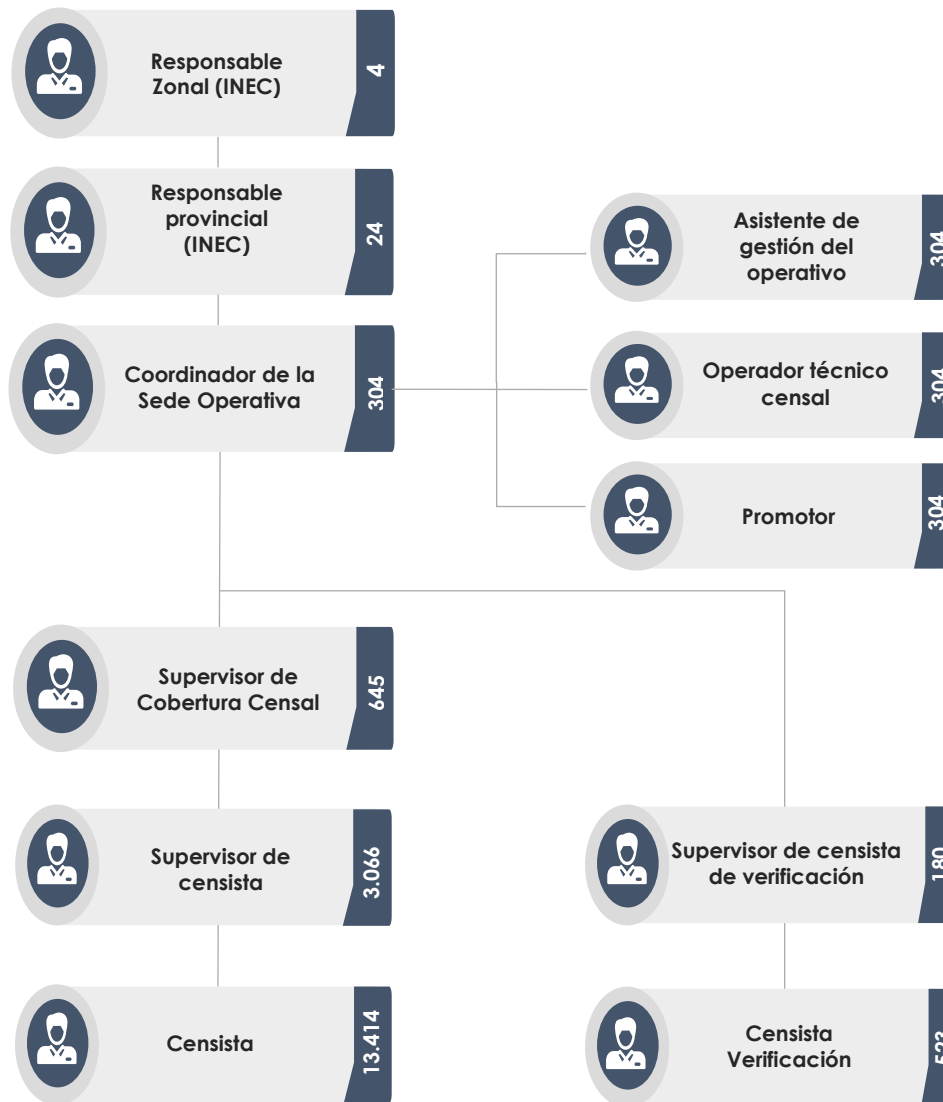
Responsable Zonal (INEC)
4

Responsable provincial (INEC)
24

Coordinador de la Sede Operativa
304

Asistente de gestión del operativo
304

Operador técnico censal
304

Promotor
304

Supervisor de Cobertura Censal
645

Supervisor de censista
3.066

Censista
13.414

Supervisor de censista de verificación
180

Censista Verificación
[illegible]